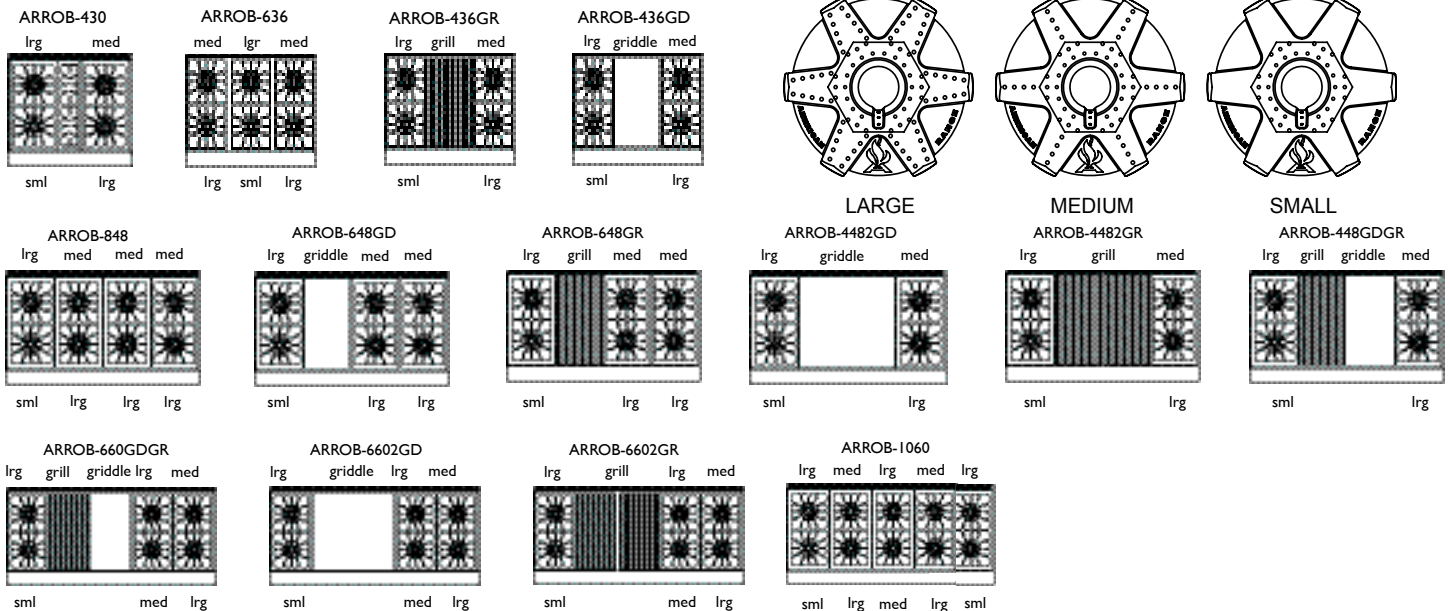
ARROB-430
lrg med
sml lrg

ARROB-636
med lgr med
lrg sml lrg

ARROB-436GR
lrg grill med
sml lrg

ARROB-436GD
lrg griddle med
sml lrg

LARGE

MEDIUM

SMALL

ARROB-848
lrg med med med
sml lrg lrg lrg

ARROB-648GD
lrg griddle med med
sml lrg lrg

ARROB-648GR
lrg grill med med
sml lrg lrg

ARROB-4482GD
lrg griddle med
sml lrg

ARROB-4482GR
lrg grill med
sml lrg

ARROB-448GDGR
lrg grill griddle med
sml lrg

ARROB-660GDGR
lrg grill griddle lrg med
sml med lrg

ARROB-6602GD
lrg griddle lrg med
sml med lrg

ARROB-6602GR
lrg grill lrg med
sml med lrg

ARROB-1060
lrg med lrg med lrg
sml lrg med lrg sml